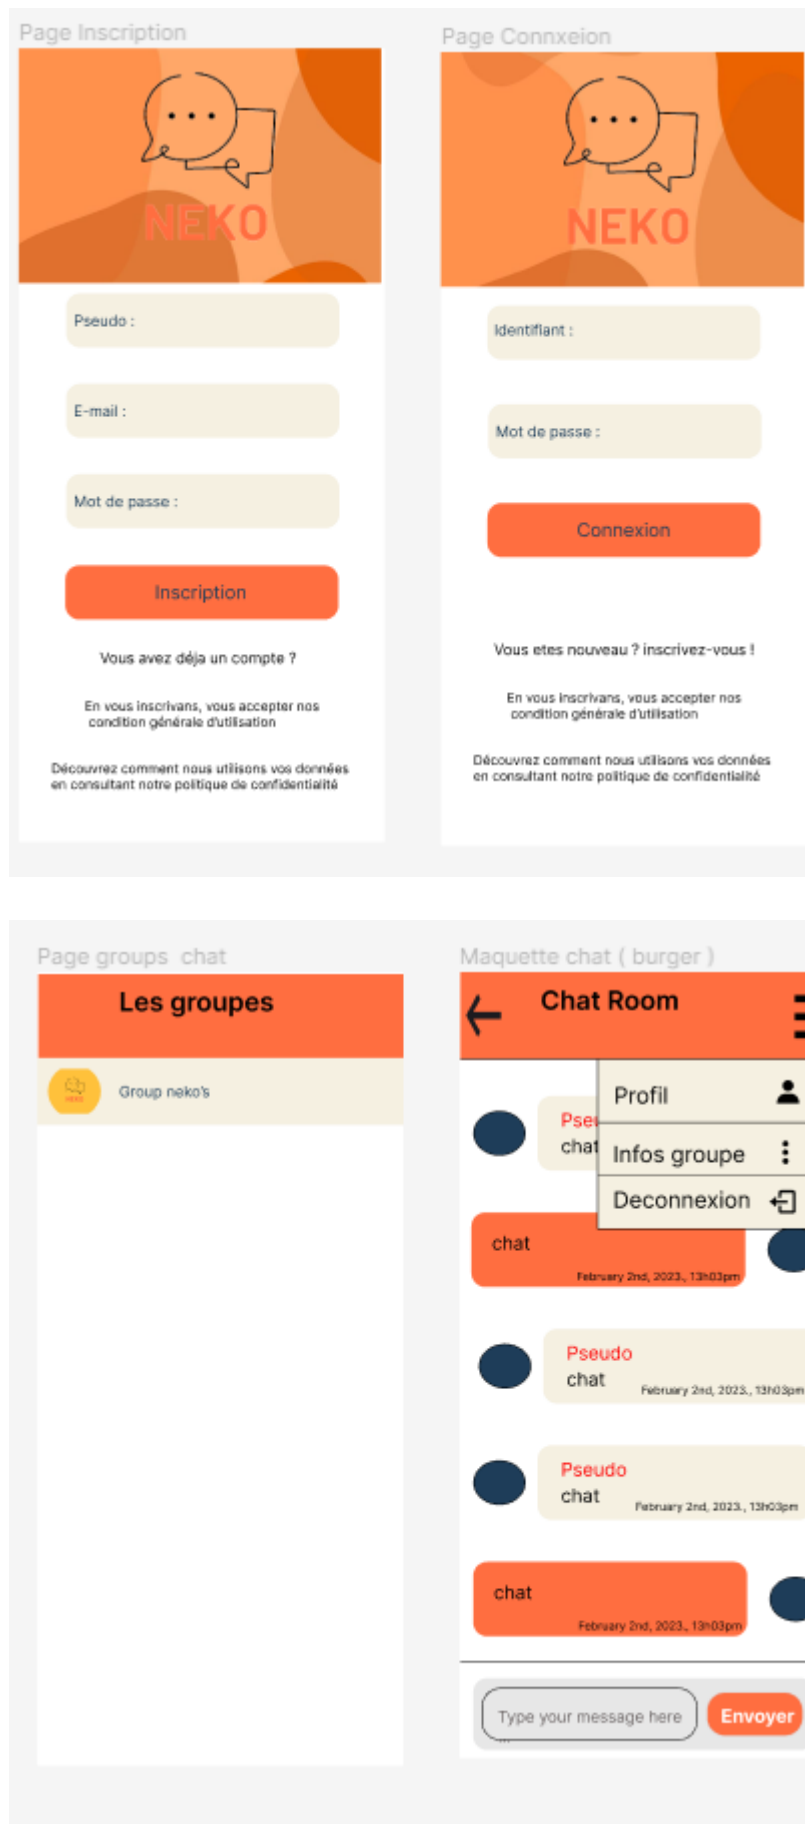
Page Inscription

NEKO

Pseudo :

E-mail :

Mot de passe :

Inscription

Vous avez déja un compte ?

En vous inscrivans, vous accepter nos condition générale d'utilisation

Découvrez comment nous utilisons vos données en consultant notre politique de confidentialité

Page Connxeion

NEKO

Identifiant :

Mot de passe :

Connexion

Vous etes nouveau ? inscrivez-vous !

En vous inscrivans, vous accepter nos condition générale d'utilisation

Découvrez comment nous utilisons vos données en consultant notre politique de confidentialité

Page groups chat

Les groupes

NEKO

Group neko's

Maquette chat ( burger )

Chat Room

Profil

Infos groupe

Deconnexion

Pse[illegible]
chat

chat
February 2nd, 2023., 13h03pm

Pseudo
chat
February 2nd, 2023., 13h03pm

Pseudo
chat
February 2nd, 2023., 13h03pm

chat
February 2nd, 2023., 13h03pm

Type your message here

Envoyer